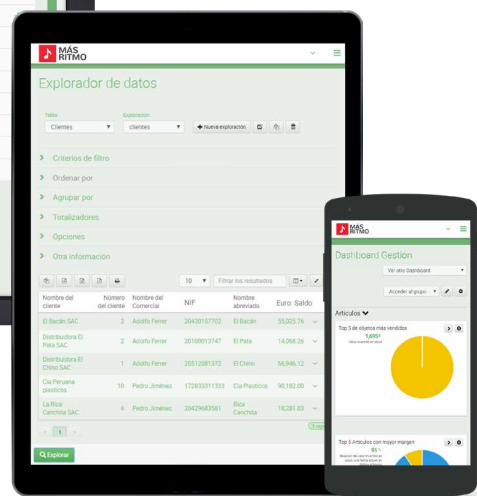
MÁS RITMO

Explorador de datos

Tabla
Clientes

Exploración
clientes

+ Nueva exploración

Criterios de filtro

Ordenar por

Agrupar por

Totalizadores

Opciones

Otra información

10

Filtrar los resultados

| Nombre del cliente | Número del cliente | Nombre del Comercial | NIF | Nombre abreviado | Euro: Saldo |
|---|---|---|---|---|---|
| El Bacán SAC | 2 | Adolfo Ferrer | 20430157702 | El Bacán | 35,025.76 |
| Distribuidora El Pata SAC | 3 | Adolfo Ferrer | 20100013747 | El Pata | 14,068.26 |
| Distribuidora El Chino SAC | 1 | Adolfo Ferrer | 20512081372 | El Chino | 66,946.12 |
| Cía Peruana plásticos | 10 | Pedro Jiménez | 172833311333 | Cía Plasticos | 98,182.00 |
| La Rica Canchita SAC | 4 | Pedro Jiménez | 20429683581 | Rica Canchita | 18,281.83 |

1

Explorar

MÁS RITMO

Dashboard Gestión

Ver otro Dashboard

Acceder al grupo

Artículos

Top 5 de objetos más vendidos

1,695

Top 5 Artículos con mayor margen

85